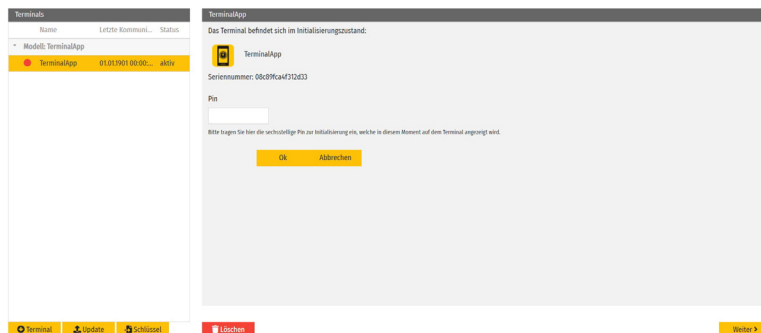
Terminals

| Name | Letzte Kommuni... | Status |
|---|---|---|
| Modell: TerminalApp | | |
| TerminalApp | 01.01.1901 00:00:... | aktiv |

Terminal Update Schlüssel

TerminalApp

Das Terminal befindet sich im Initialisierungszustand:

TerminalApp

Seriennummer: 00c89fca4f312d33

Pin

Bitte tragen Sie hier die sechsstellige Pin zur Initialisierung ein, welche in diesem Moment auf dem Terminal angezeigt wird.

Ok Abbrechen

Löschen

Weiter